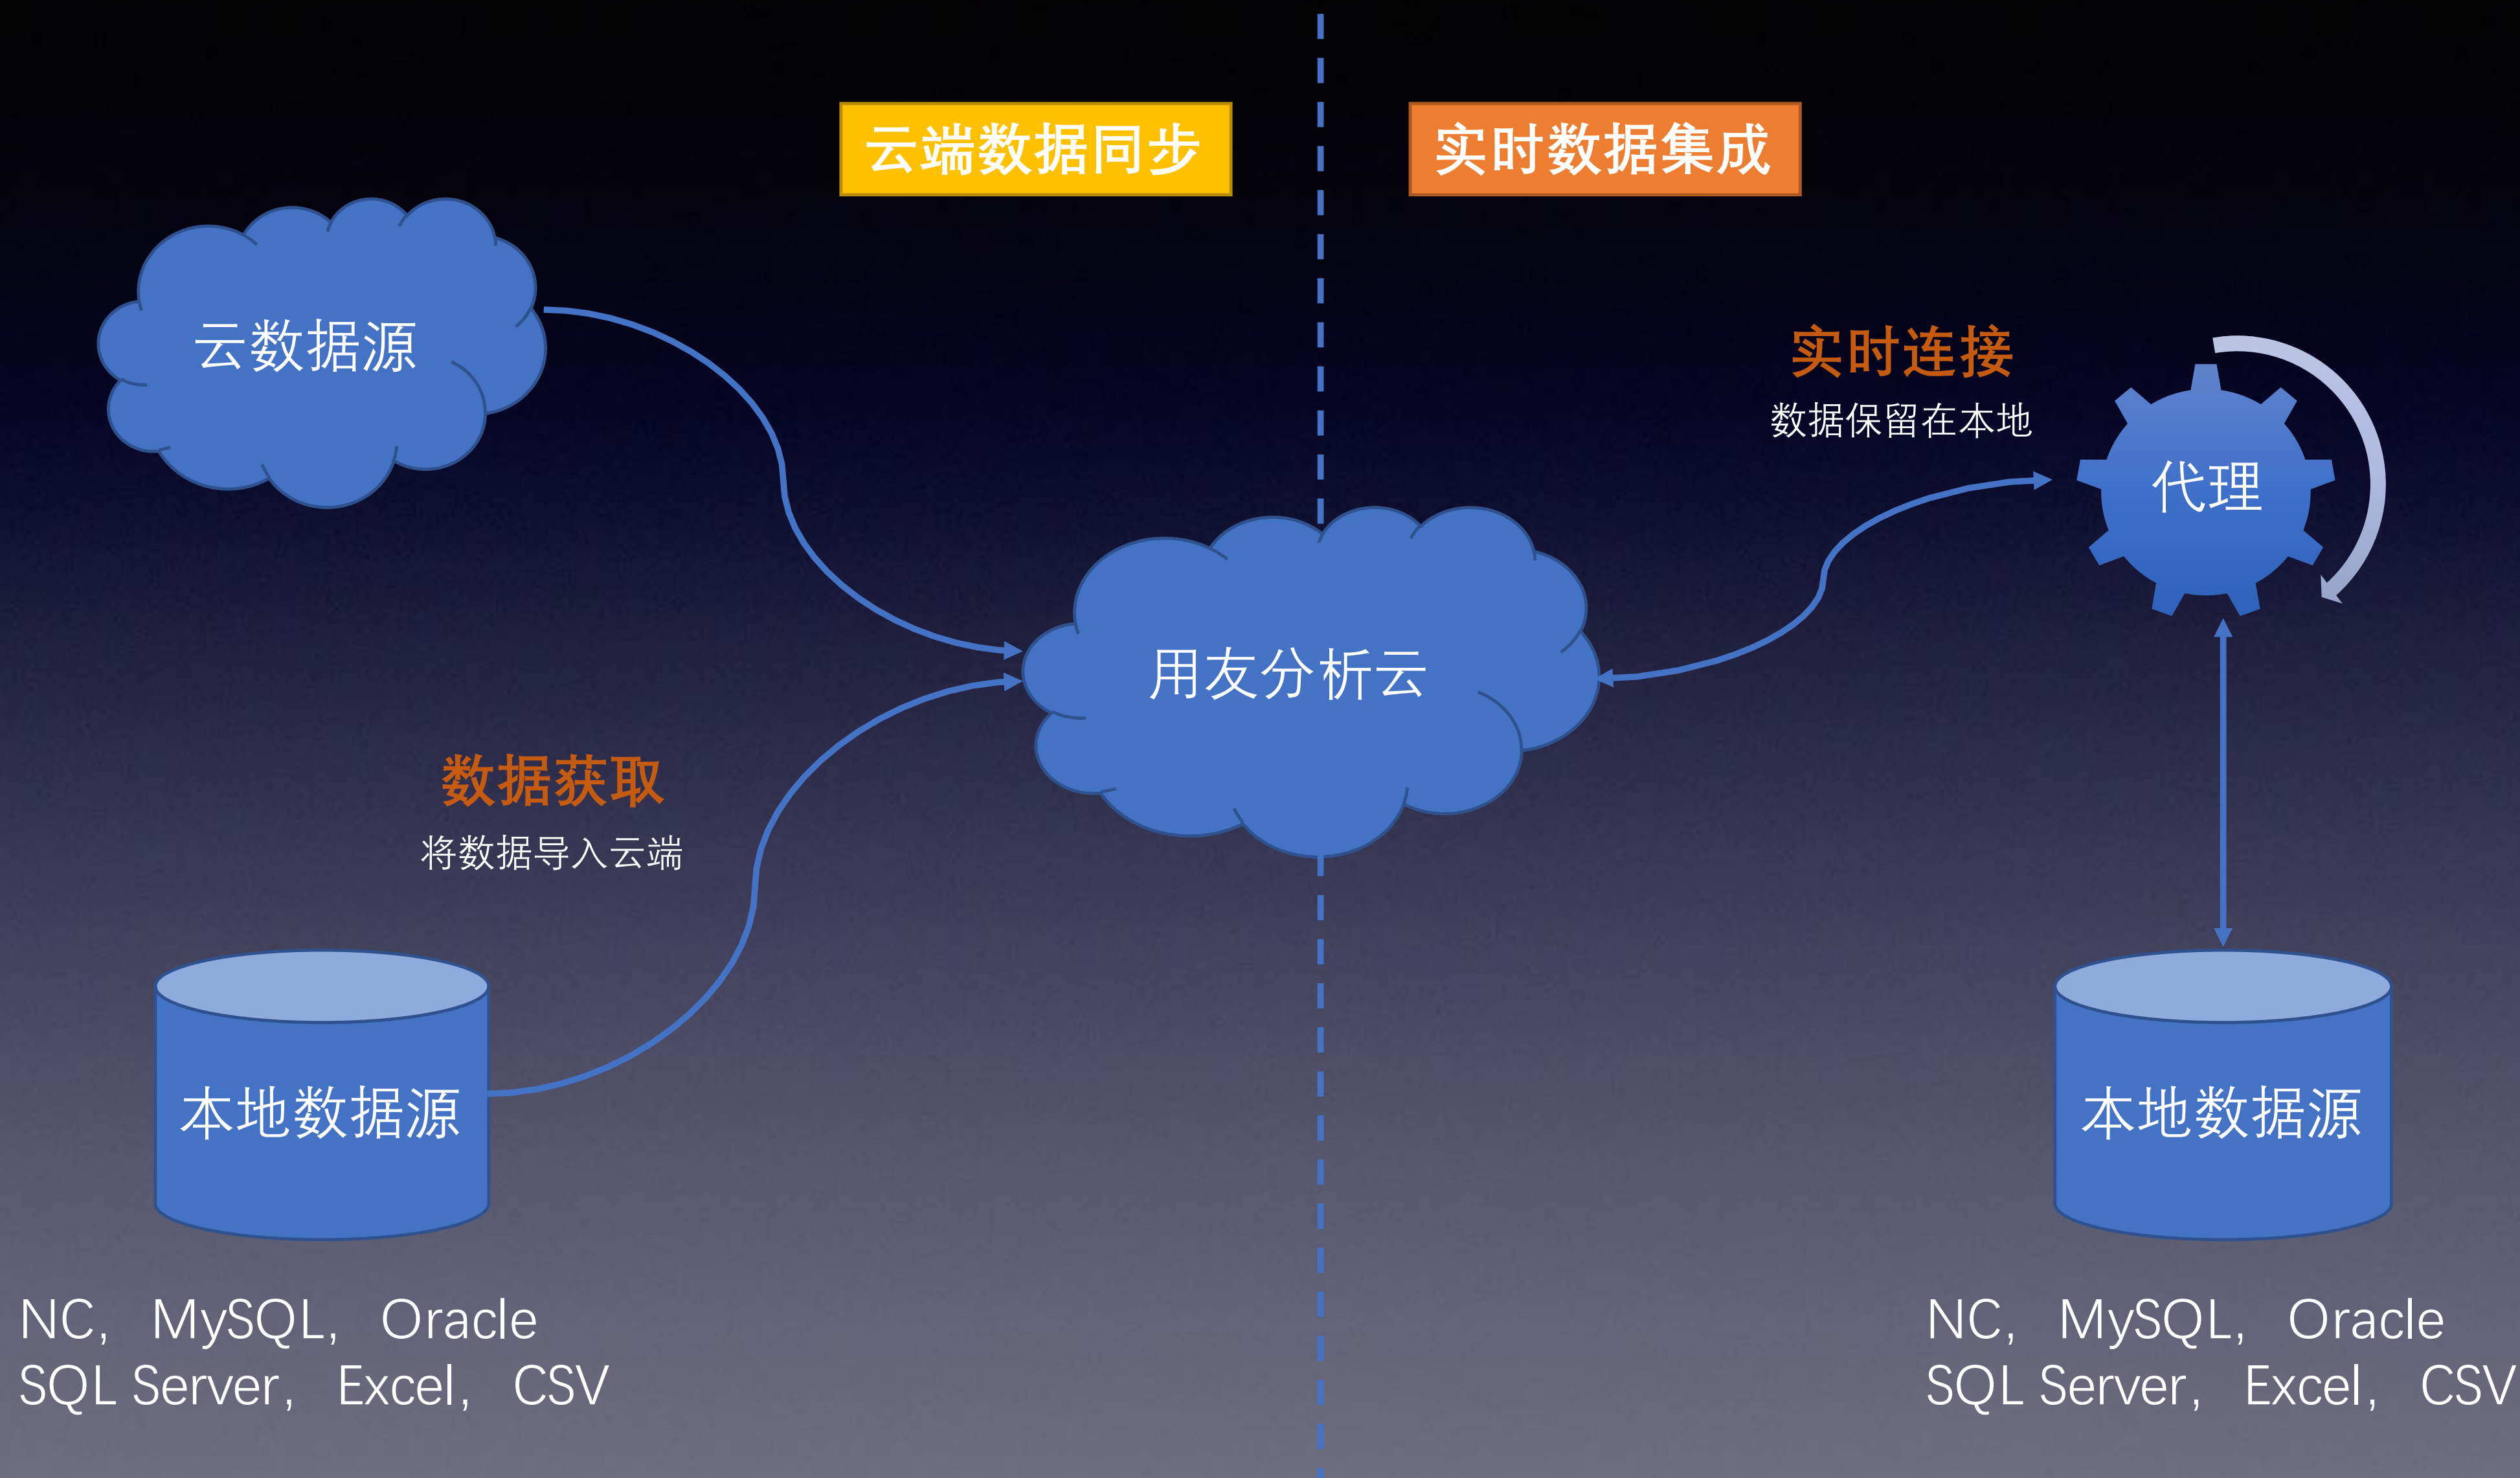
云端数据同步

实时数据集成

云数据源

实时连接
数据保留在本地

代理

用友分析云

数据获取
将数据导入云端

本地数据源

本地数据源

NC， MySQL， Oracle
SQL Server， Excel， CSV

NC， MySQL， Oracle
SQL Server， Excel， CSV